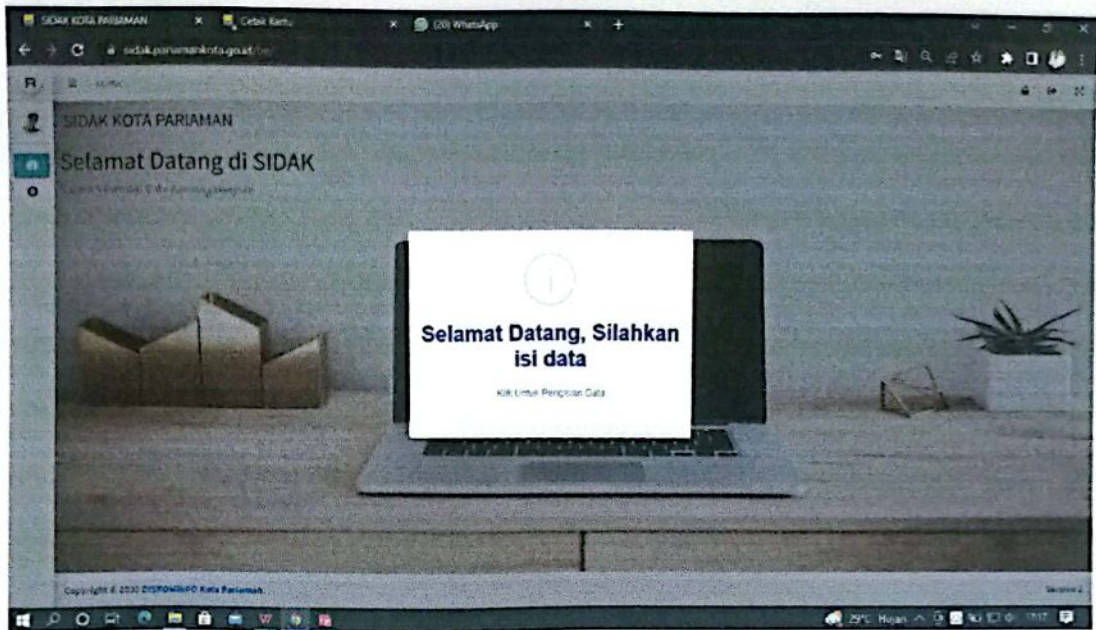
SIDAK KOTA PARIAMAN
Cetak Kartu
(20) WhatsApp

sidak.pariamankota.go.id/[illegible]

SIDAK KOTA PARIAMAN

Selamat Datang di SIDAK

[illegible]

i

Selamat Datang, Silahkan isi data

Klik Untuk Pengisian Data

Copyright © 2020 DISKOMINFO Kota Pariaman.

Version 2

29°C Hujan